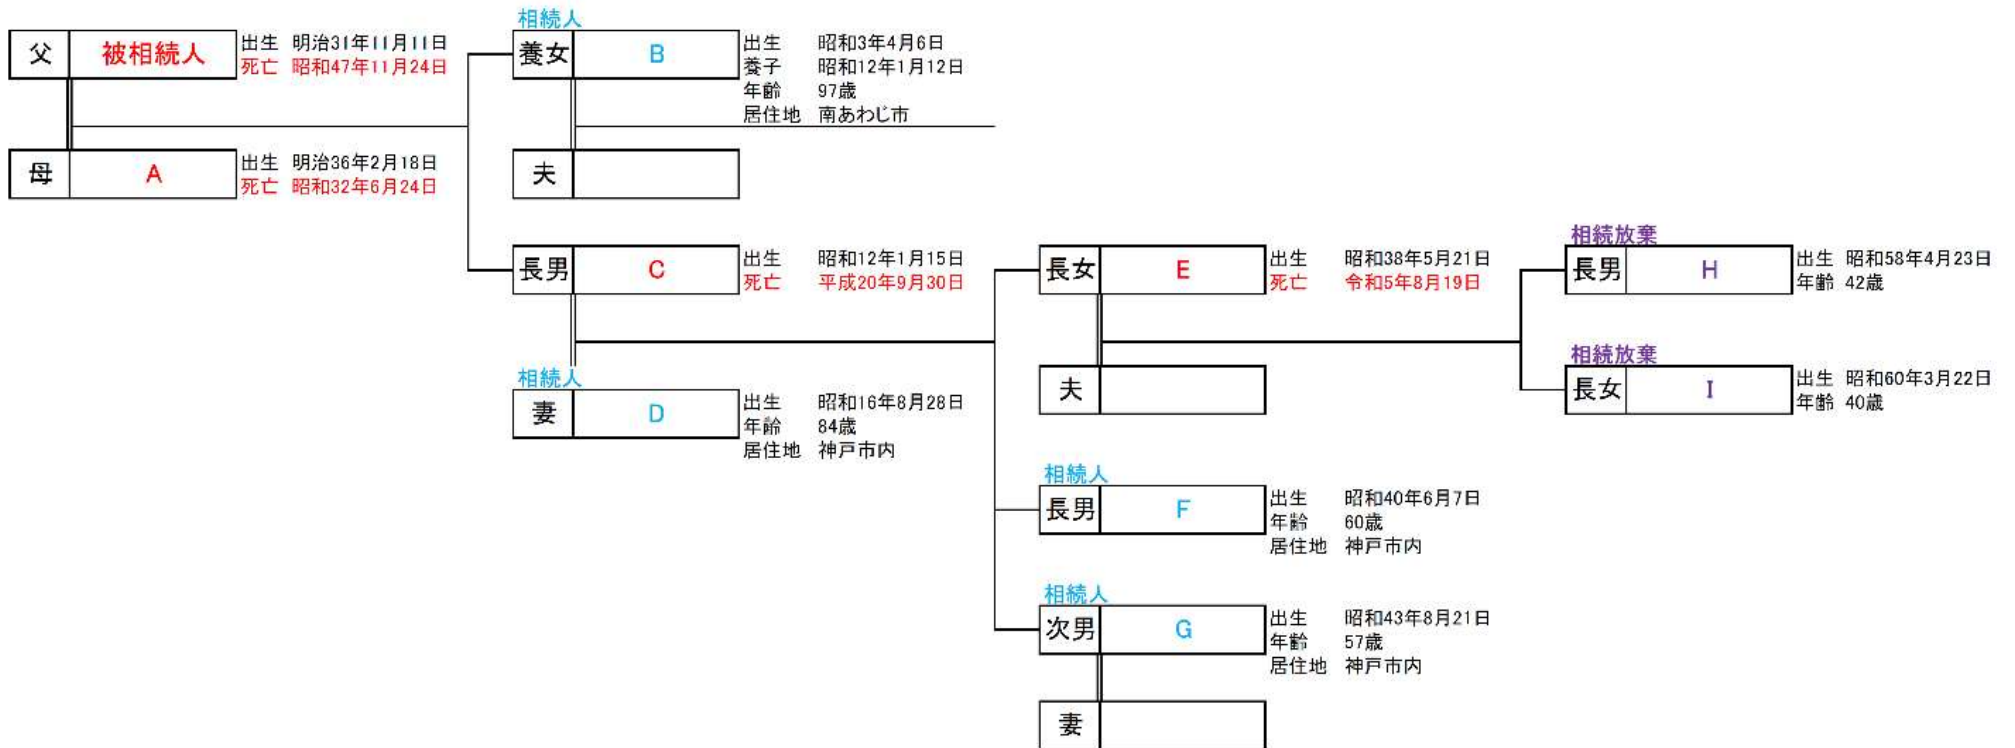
父 被相続人
出生 明治31年11月11日
死亡 昭和47年11月24日

母 A
出生 明治36年2月18日
死亡 昭和32年6月24日

相続人
養女 B
出生 昭和3年4月6日
養子 昭和12年1月12日
年齢 97歳
居住地 南あわじ市

夫

長男 C
出生 昭和12年1月15日
死亡 平成20年9月30日

相続人
妻 D
出生 昭和16年8月28日
年齢 84歳
居住地 神戸市内

長女 E
出生 昭和38年5月21日
死亡 令和5年8月19日

夫

相続人
長男 F
出生 昭和40年6月7日
年齢 60歳
居住地 神戸市内

相続人
次男 G
出生 昭和43年8月21日
年齢 57歳
居住地 神戸市内

妻

相続放棄
長男 H
出生 昭和58年4月23日
年齢 42歳

相続放棄
長女 I
出生 昭和60年3月22日
年齢 40歳